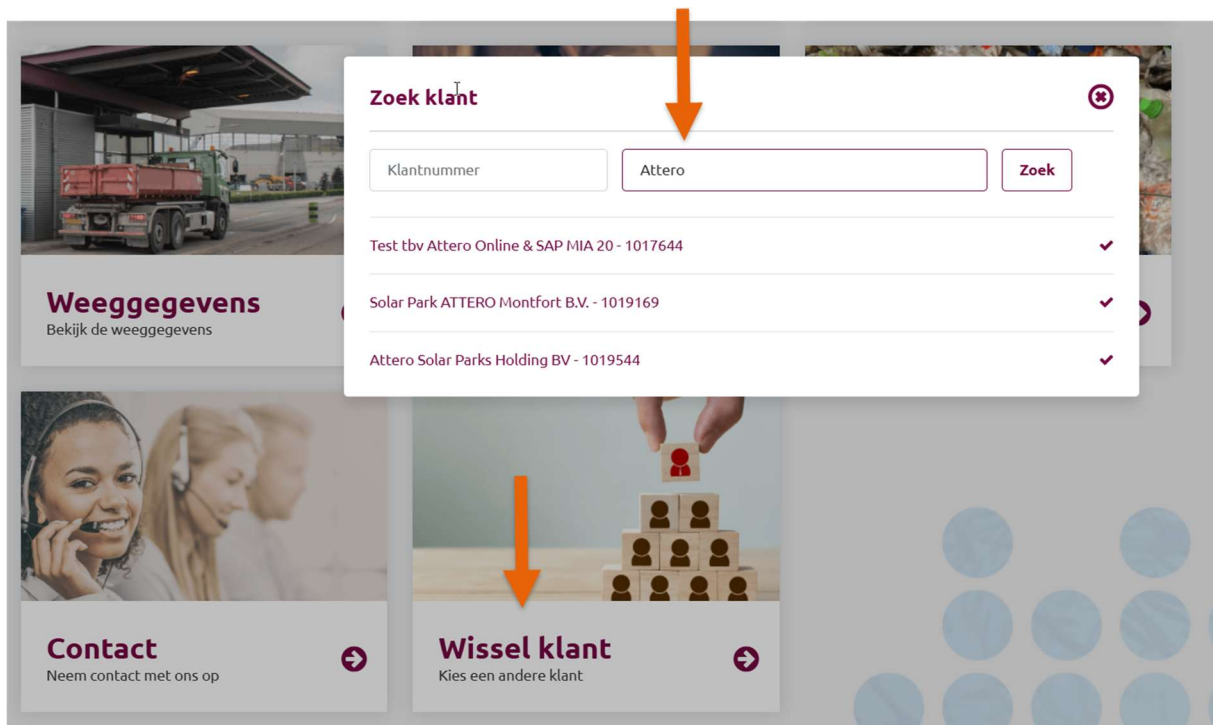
Zoek klant

Klantnummer

Attero

Zoek

Test tbv Attero Online & SAP MIA 20 - 1017644

Solar Park ATTERO Montfort B.V. - 1019169

Attero Solar Parks Holding BV - 1019544

Weeggegevens
Bekijk de weeggegevens

Contact
Neem contact met ons op

Wissel klant
Kies een andere klant